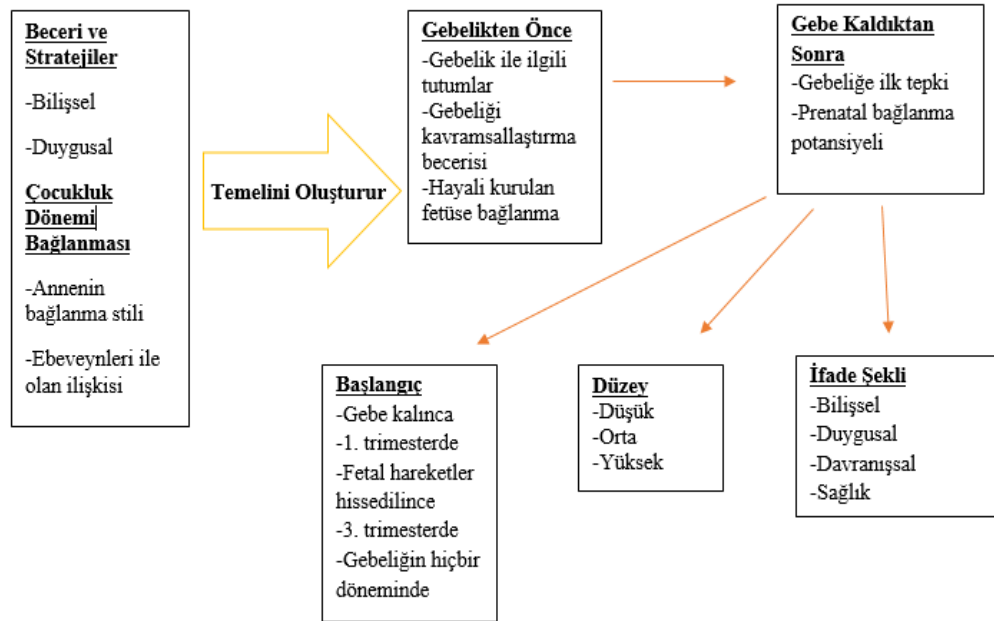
Beceri ve Stratejiler

-Bilişsel

-Duygusal

Çocukluk Dönemi Bağlanması

-Annenin bağlanma stili

-Ebeveynleri ile olan ilişkisi

Temelini Oluşturur

Gebelikten Önce
-Gebelik ile ilgili tutumlar
-Gebeliği kavramsallaştırma becerisi
-Hayali kurulan fetüse bağlanma

Gebe Kaldıktan Sonra
-Gebeliğe ilk tepki
-Prenatal bağlanma potansiyeli

Başlangıç
-Gebe kalınca
-1. trimesterde
-Fetal hareketler hissedilince
-3. trimesterde
-Gebeliğin hiçbir döneminde

Düzey
-Düşük
-Orta
-Yüksek

İfade Şekli
-Bilişsel
-Duygusal
-Davranışsal
-Sağlık